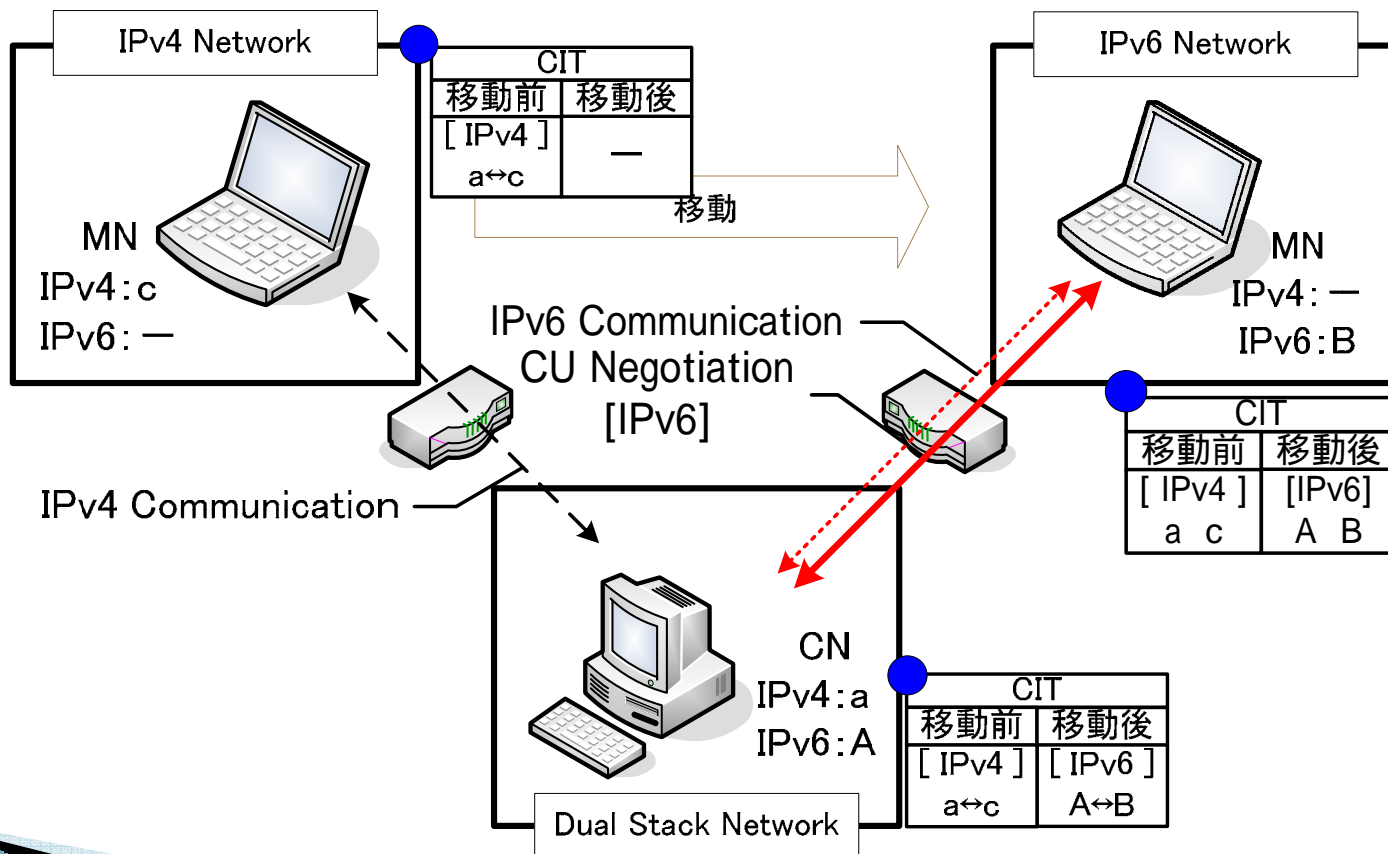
IPv4 Network

CIT

| 移動前 | 移動後 |
|---|---|
| [ IPv4 ] a↔c | ― |

移動

IPv6 Network

MN
IPv4 : c
IPv6 : ―

IPv6 Communication
CU Negotiation
[IPv6]

MN
IPv4 : ―
IPv6 : B

CIT

| 移動前 | 移動後 |
|---|---|
| [ IPv4 ] a c | [IPv6] A B |

IPv4 Communication

CN
IPv4 : a
IPv6 : A

CIT

| 移動前 | 移動後 |
|---|---|
| [ IPv4 ] a↔c | [ IPv6 ] A↔B |

Dual Stack Network